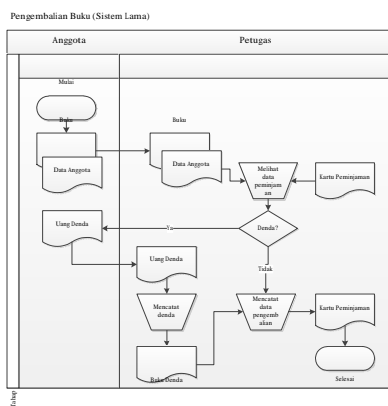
Pengembalian Buku (Sistem Lama)

Anggota

Petugas

Mulai

Buku

Data Anggota

Buku

Data Anggota

Melihat data peminjaman

Kartu Peminjaman

Uang Denda

Ya

Denda?

Tidak

Uang Denda

Mencatat denda

Mencatat data pengembalian

Kartu Peminjaman

Buku Denda

Selesai

fase